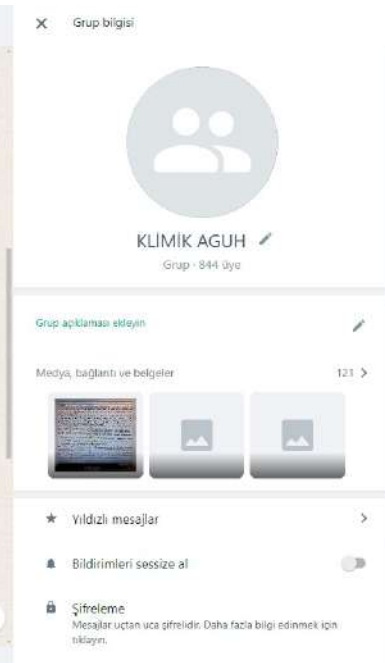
× Grup bilgisi

KLİMİK AGUH

Grup · 844 üye

Grup açıklaması ekleyin

Medya, bağlantı ve belgeler 121 >

★ Yıldızlı mesajlar >

Bildirimleri sessize al

Şifreleme
Mesajlar uçtan uca şifrelidir. Daha fazla bilgi edinmek için tıklayın.